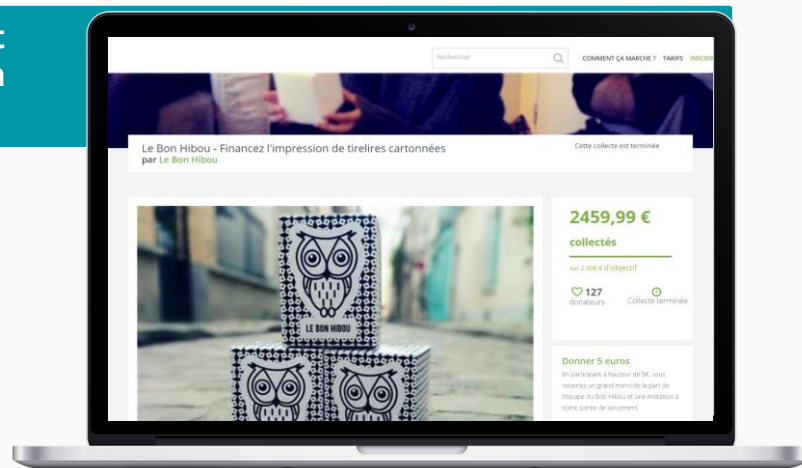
Rechercher

COMMENT ÇA MARCHE ? TARIFS INSCRI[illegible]

Le Bon Hibou - Financez l'impression de tirelires cartonnées
par Le Bon Hibou

Cette collecte est terminée

LE BON HIBOU

2459,99 €
collectés
sur 2 000 € d'objectif

127
donateurs

Collecte terminée

Donner 5 euros
En participant à hauteur de 5€, vous recevrez un grand merci de la part de l'équipe du Bon Hibou et une invitation à notre soirée de lancement.